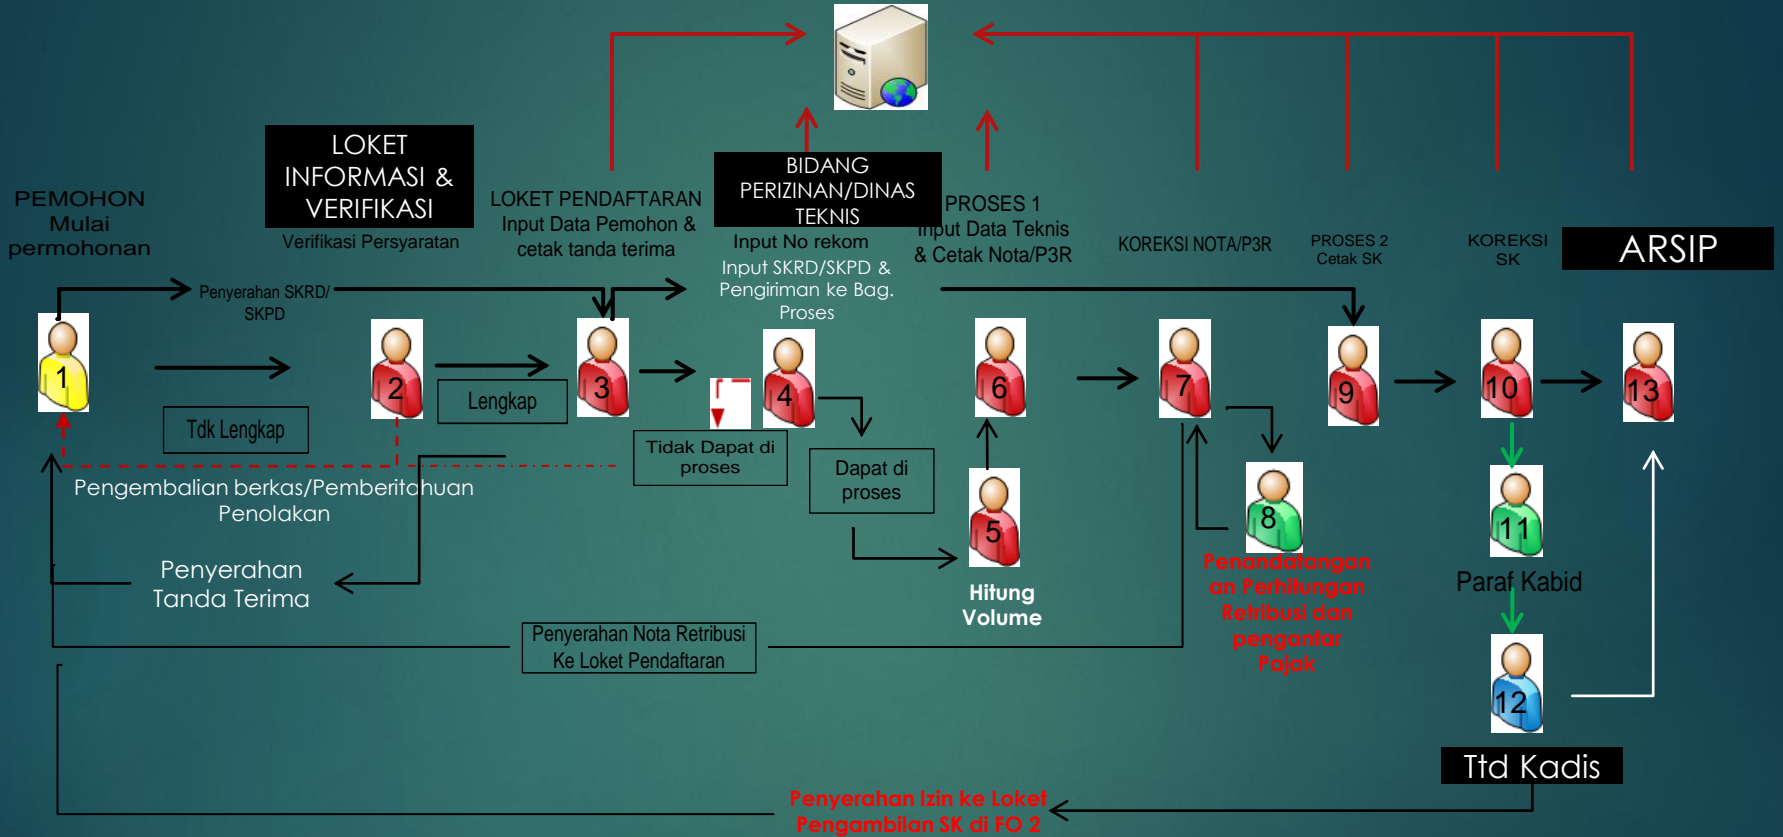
PEMOHON Mulai permohonan

LOKET INFORMASI & VERIFIKASI

Verifikasi Persyaratan

LOKET PENDAFTARAN
Input Data Pemohon & cetak tanda terima

BIDANG PERIZINAN/DINAS TEKNIS

Input No rekom
Input SKRD/SKPD & Pengiriman ke Bag. Proses

PROSES 1
Input Data Teknis & Cetak Nota/P3R

KOREKSI NOTA/P3R

PROSES 2
Cetak SK

KOREKSI SK

ARSIP

Penyerahan SKRD/ SKPD

1

2

3

4

6

7

9

10

13

Tdk Lengkap

Lengkap

Tidak Dapat di proses

Dapat di proses

5

Hitung Volume

8

Penandatangan an Perhitungan Retribusi dan pengantar Pajak

11

Paraf Kabid

12

Ttd Kadis

Pengembalian berkas/Pemberitahuan Penolakan

Penyerahan Tanda Terima

Penyerahan Nota Retribusi Ke Loket Pendaftaran

Penyerahan Izin ke Loket Pengambilan SK di FO 2